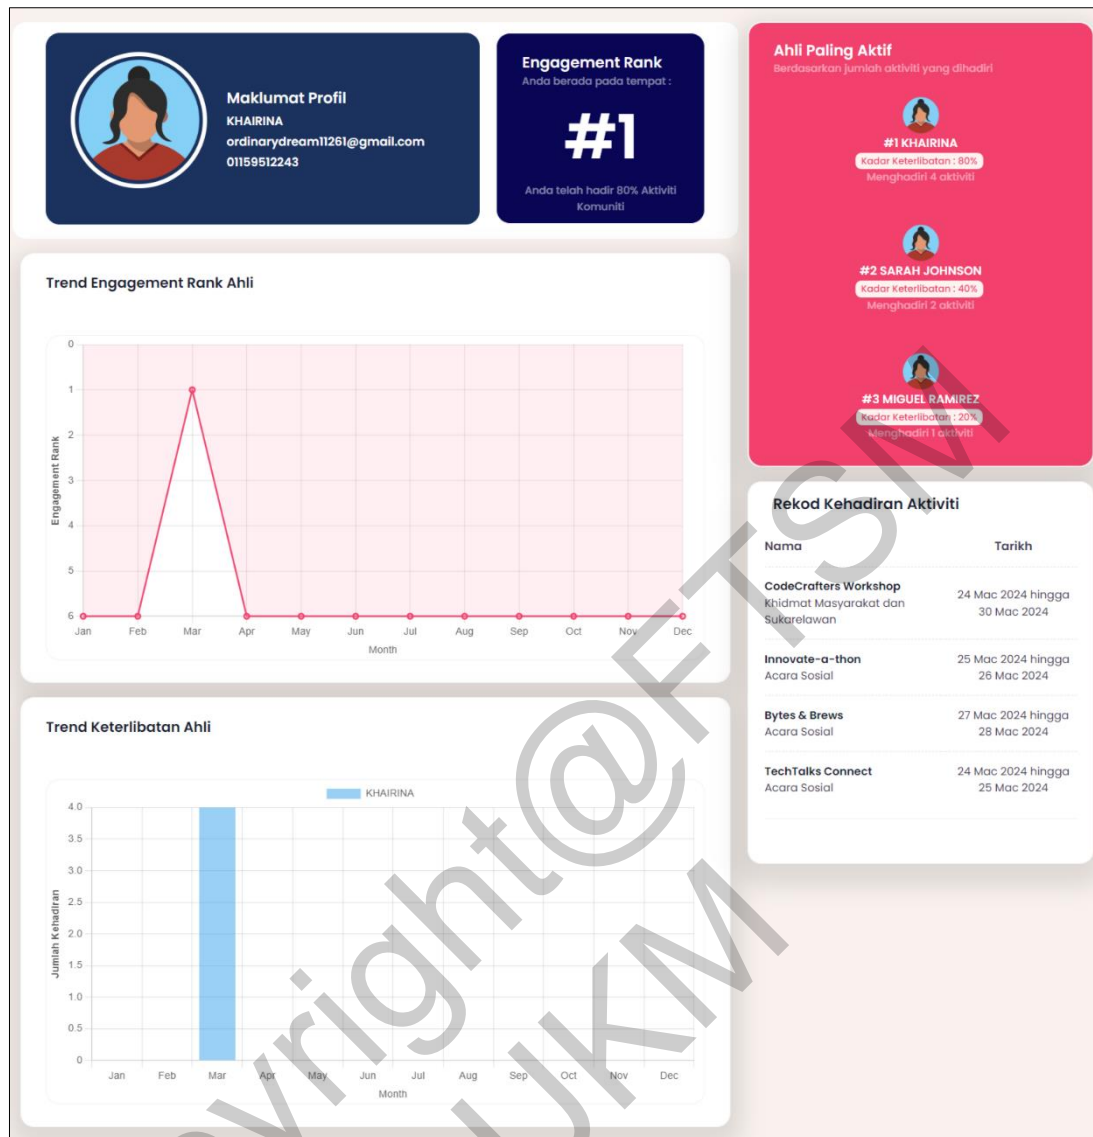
Maklumat Profil
KHAIRINA
ordinarydream11261@gmail.com
01159512243

Engagement Rank
Anda berada pada tempat :
#1
Anda telah hadir 80% Aktiviti Komuniti

Ahli Paling Aktif
Berdasarkan jumlah aktiviti yang dihadiri

#1 KHAIRINA
Kadar Keterlibatan : 80%
Menghadiri 4 aktiviti

#2 SARAH JOHNSON
Kadar Keterlibatan : 40%
Menghadiri 2 aktiviti

#3 MIGUEL RAMIREZ
Kadar Keterlibatan : 20%
Menghadiri 1 aktiviti

Trend Engagement Rank Ahli

Engagement Rank
0
1
2
3
4
5
6
Jan Feb Mar Apr May Jun Jul Aug Sep Oct Nov Dec
Month

Rekod Kehadiran Aktiviti

| Nama | Tarikh |
|---|---|
| CodeCrafters Workshop Khidmat Masyarakat dan Sukarelawan | 24 Mac 2024 hingga 30 Mac 2024 |
| Innovate-a-thon Acara Sosial | 25 Mac 2024 hingga 26 Mac 2024 |
| Bytes & Brews Acara Sosial | 27 Mac 2024 hingga 28 Mac 2024 |
| TechTalks Connect Acara Sosial | 24 Mac 2024 hingga 25 Mac 2024 |

Trend Keterlibatan Ahli

KHAIRINA
Jumlah Kehadiran
4.0
3.5
3.0
2.5
2.0
1.5
1.0
0.5
0
Jan Feb Mar Apr May Jun Jul Aug Sep Oct Nov Dec
Month

Copyright@FTSM UKM